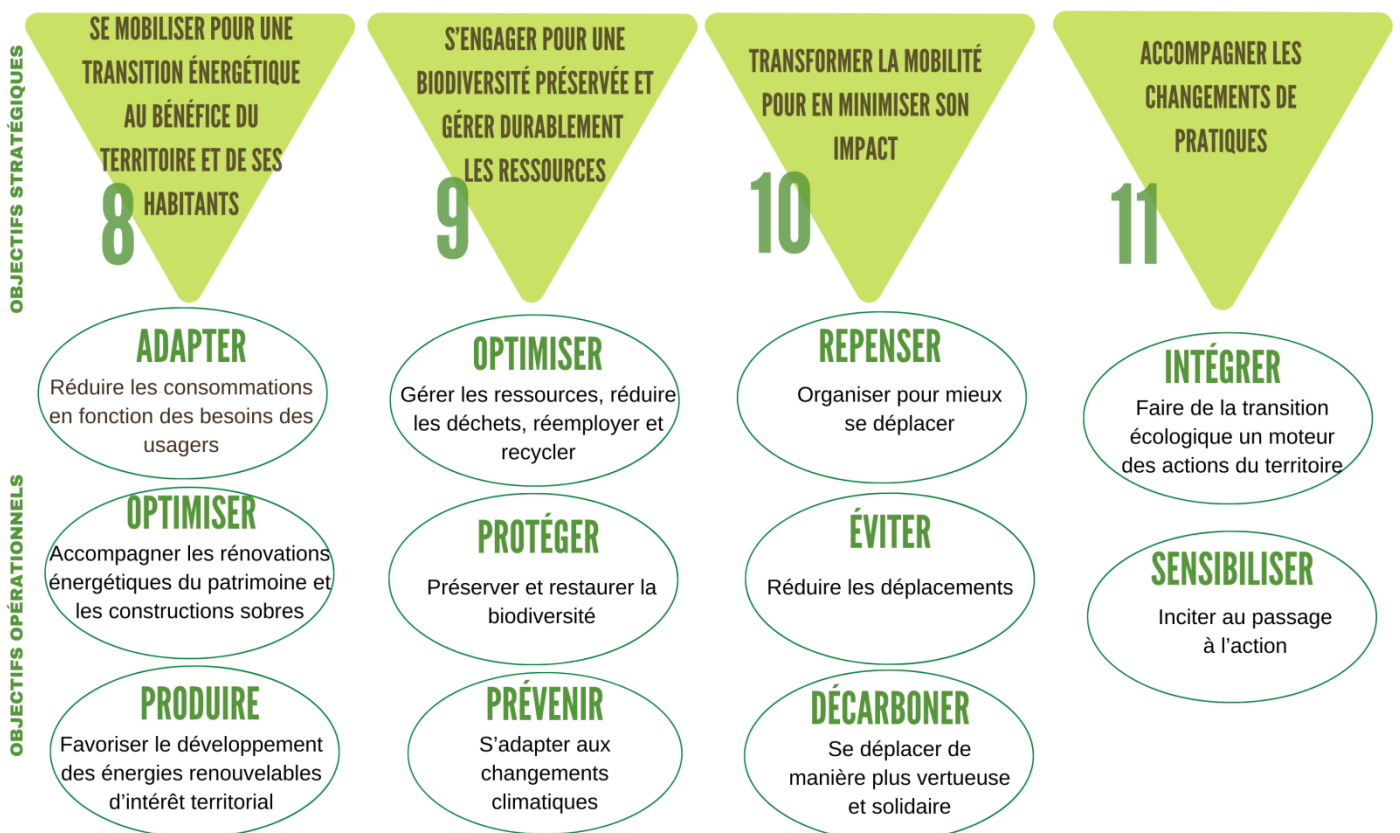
OBJECTIFS STRATÉGIQUES

SE MOBILISER POUR UNE TRANSITION ÉNERGÉTIQUE AU BÉNÉFICE DU TERRITOIRE ET DE SES HABITANTS

8

S'ENGAGER POUR UNE BIODIVERSITÉ PRÉSERVÉE ET GÉRER DURABLEMENT LES RESSOURCES

9

TRANSFORMER LA MOBILITÉ POUR EN MINIMISER SON IMPACT

10

ACCOMPAGNER LES CHANGEMENTS DE PRATIQUES

11

OBJECTIFS OPÉRATIONNELS

ADAPTER
Réduire les consommations en fonction des besoins des usagers

OPTIMISER
Accompagner les rénovations énergétiques du patrimoine et les constructions sobres

PRODUIRE
Favoriser le développement des énergies renouvelables d'intérêt territorial

OPTIMISER
Gérer les ressources, réduire les déchets, réemployer et recycler

PROTÉGER
Préserver et restaurer la biodiversité

PRÉVENIR
S'adapter aux changements climatiques

REPENSER
Organiser pour mieux se déplacer

ÉVITER
Réduire les déplacements

DÉCARBONER
Se déplacer de manière plus vertueuse et solidaire

INTÉGRER
Faire de la transition écologique un moteur des actions du territoire

SENSIBILISER
Inciter au passage à l'action